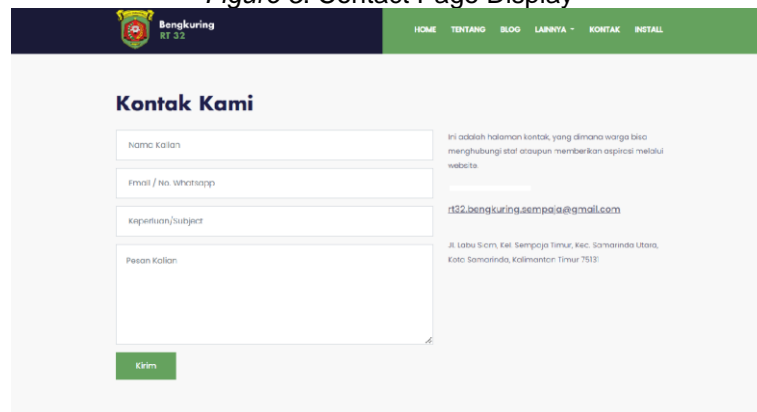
Figure 6. Contact Page Display

Bengkuring
RT 32

HOME TENTANG BLOG LAINNYA KONTAK INSTALL

Kontak Kami

Nama Kalian

Email / No. Whatsapp

Keperluan/Subject

Pesan Kalian

Kirim

Ini adalah halaman kontak, yang dimana warga bisa menghubungi staf ataupun memberikan aspirasi melalui website.

rt32.bengkuring.sempaja@gmail.com

Jl. Labu Siam, Kel. Sempaja Timur, Kec. Samarinda Utara, Kota Samarinda, Kalimantan Timur 75131